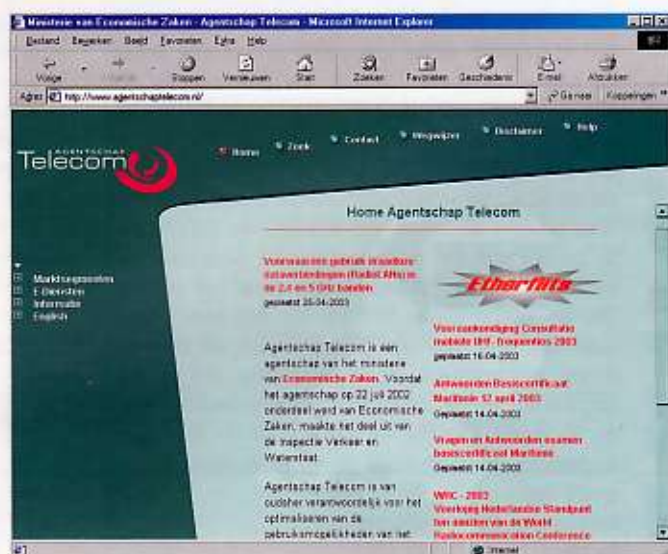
Ministerie van Economische Zaken - Agentschap Telecom - Microsoft Internet Explorer

Bestand Bewerken Beeld Favorieten Extra Help

Vorige Volgende Stoppen Vernieuwen Start Zoeken Favorieten Geschiedenis E-mail Afdrukken

Adres http://www.agentschaptelecom.nl/ Ga naar Koppelingen

AGENTSCHAP Telecom

Home Zoek Contact Wegwijzer Disclaimer Help

Home Agentschap Telecom

Marktpartijen
E-Diensten
Informatie
English

Voorwaarden gebruik draadloze netwerkverbindingen (Radiol ANs) in de 2,4 en 5 GHz banden
geplaatst 25-04-2003

Agentschap Telecom is een agentschap van het ministerie van Economische Zaken. Voordat het agentschap op 22 juli 2002 onderdeel werd van Economische Zaken, maakte het deel uit van de Inspectie Verkeer en Waterstaat.

Agentschap Telecom is van oudsher verantwoordelijk voor het optimaliseren van de gebruiksmogelijkheden van het

Etherflits

Vooraankondiging Consultatie inzake UHF- frequenties 2003
geplaatst 16-04-2003

Antwoorden Basiscertificaat Maritiem 17 april 2003
Geplaatst 14-04-2003

Vragen en Antwoorden examen basiscertificaat Maritiem
Geplaatst 14-04-2003

WRC - 2003
Voorlopig Nederlandse Standpunt ten aanzien van de World Radiocommunication Conference

Internet